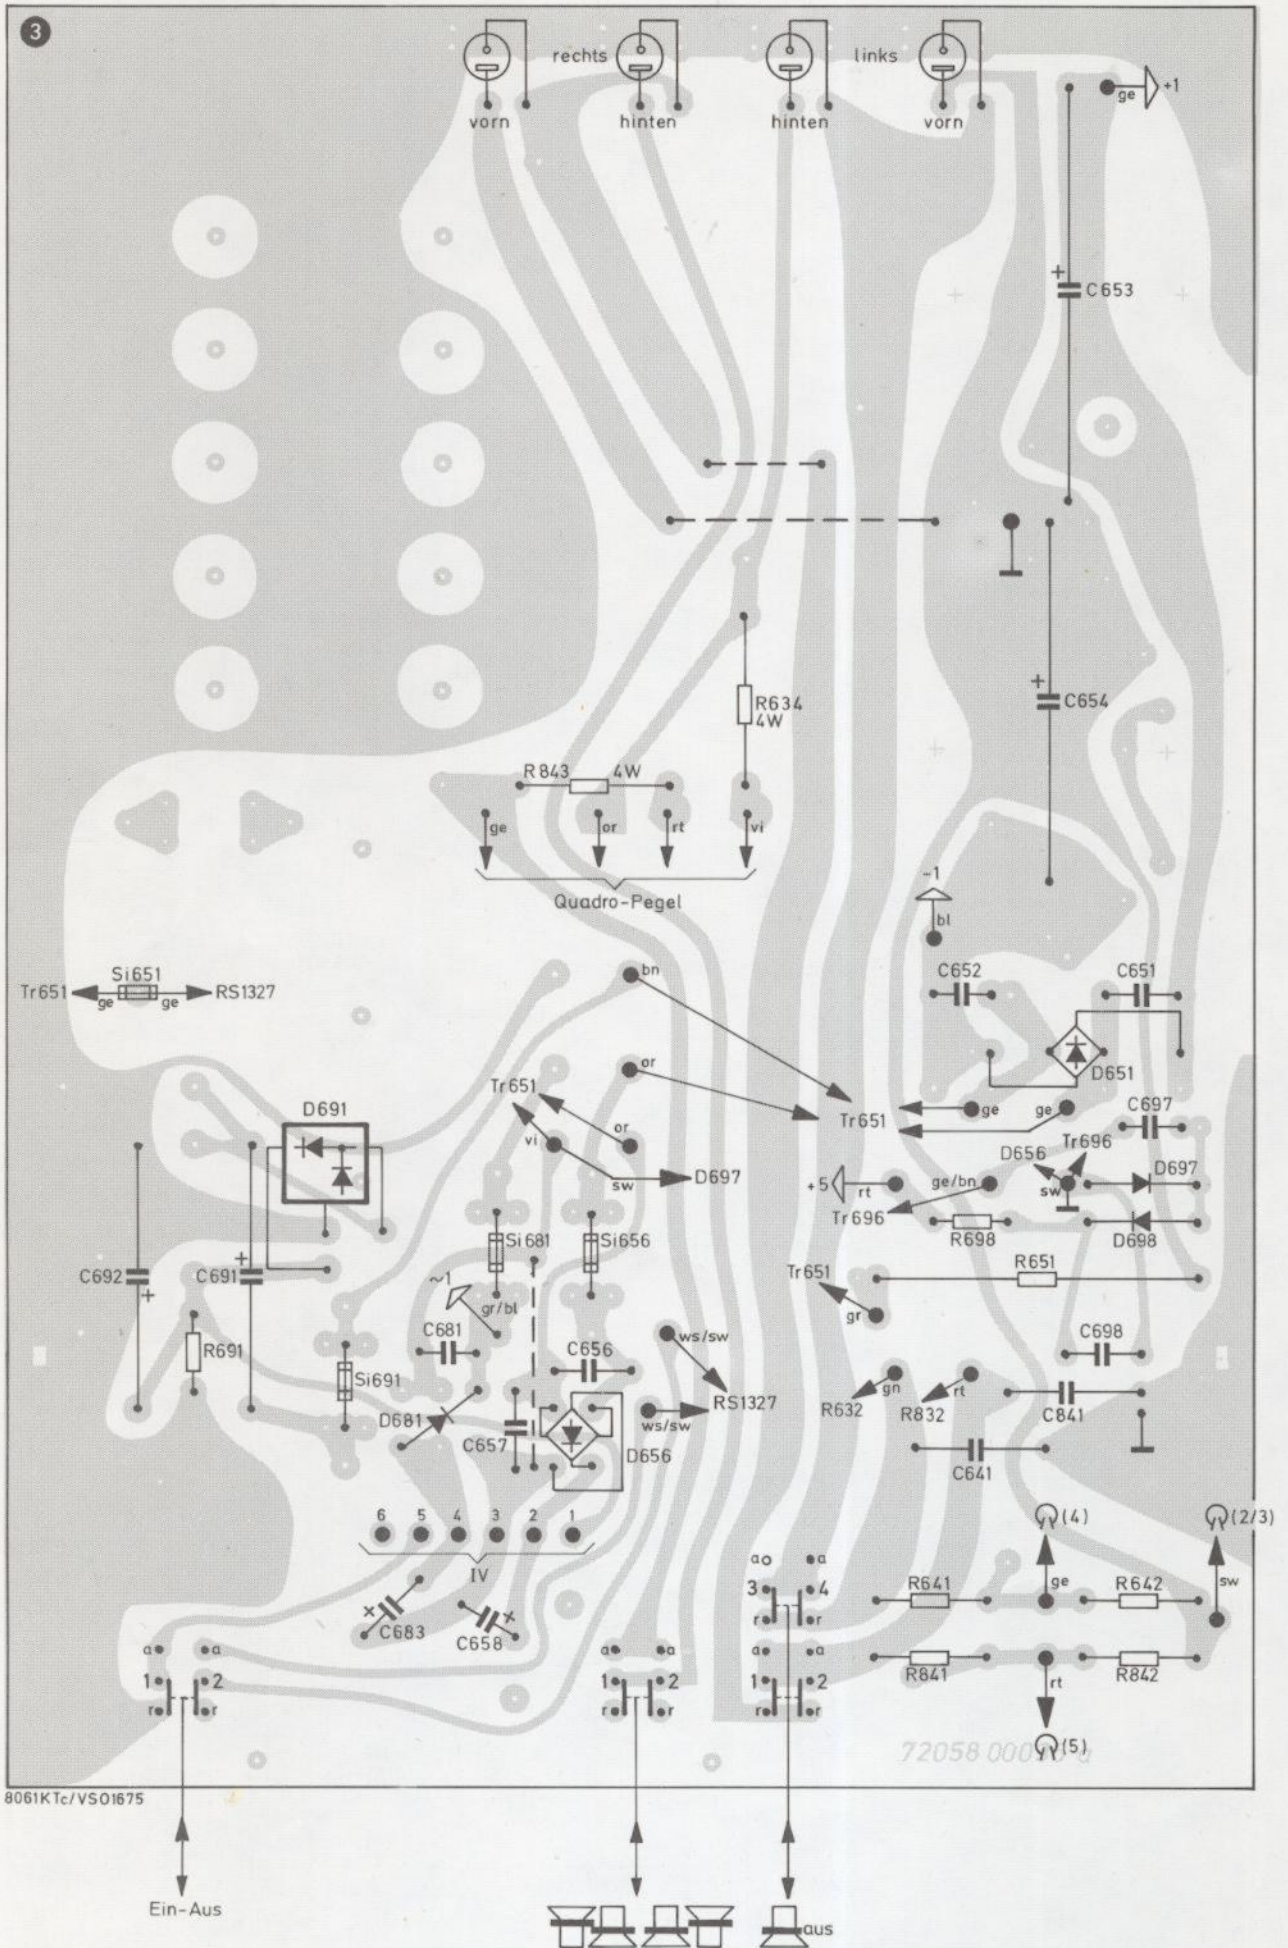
3

rechts
links
vorn
hinten
hinten
vorn
ge
+1

C653
C654

R634
4W

R843
4W
ge
or
rt
vi
Quadro-Pegel

-1
bl

Si651
Tr651
ge
ge
RS1327

bn
C652
C651
D651
or
Tr651
Tr651
ge
ge
C697
or
vi
sw
D697
D656
Tr696
D697
+5
rt
ge/bn
sw
Tr696
R698
D698

D691
Si681
Si656
C692
C691
Tr651
R651
~1
gr/bl
gr
C681
C656
ws/sw
C698
R691
Si691
RS1327
ws/sw
gn
rt
R632
R832
C841
D681
C657
D656
C641

6
5
4
3
2
1
IV
(4)
(2/3)

C683
C658
a
a
3
4
r
r
R641
R642
ge
sw

a
a
1
2
r
r
a
a
1
2
r
r
a
a
1
2
r
r
R841
R842
rt
(5)
72058 000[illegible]

8061KTc/VS01675

Ein-Aus
aus